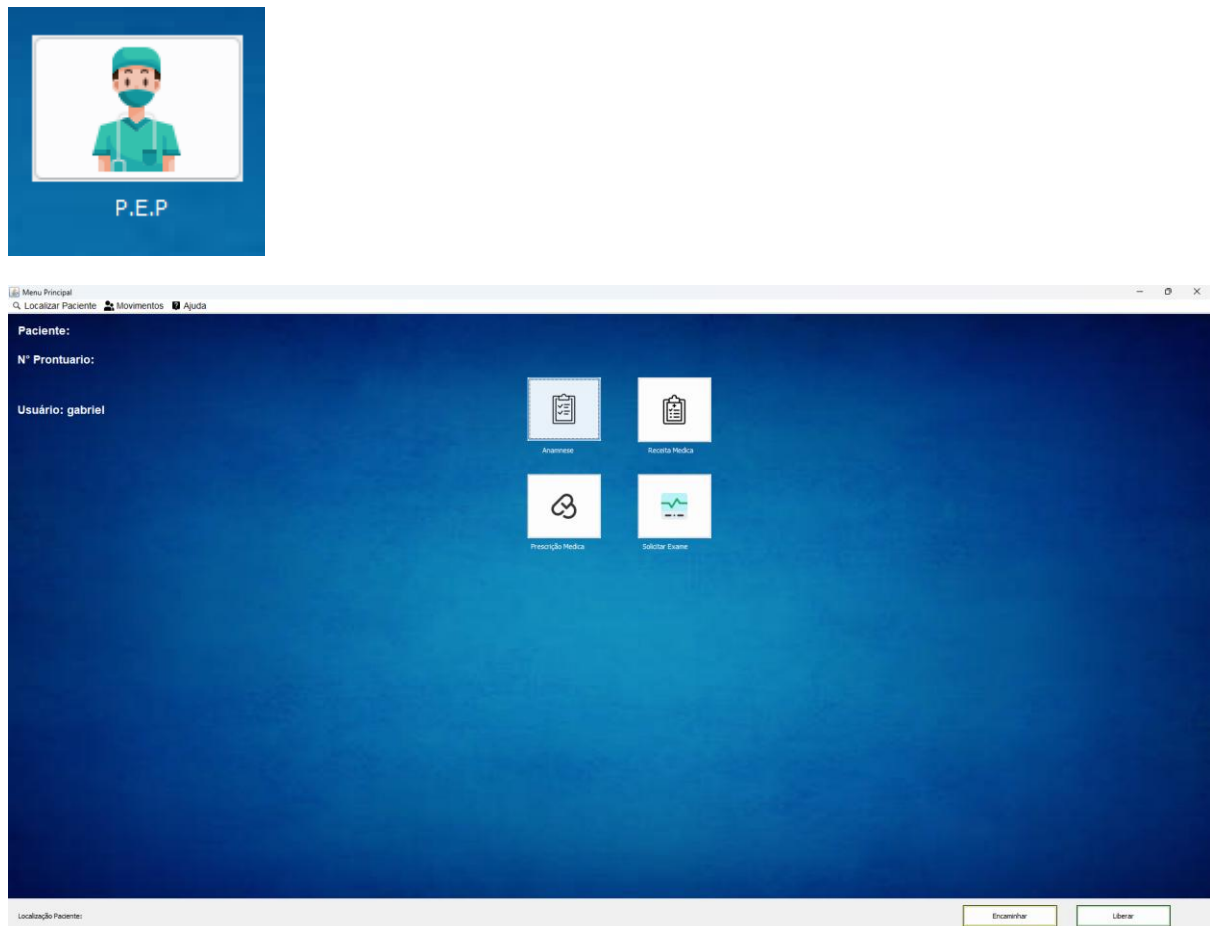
P.E.P

Menu Principal

Localizar Paciente  Movimentos  Ajuda

Paciente:

N° Prontuario:

Usuário: gabriel

Anamnese

Receita Medica

Prescrição Medica

Solicitar Exame

Localização Paciente:

Encaminhar

Liberar